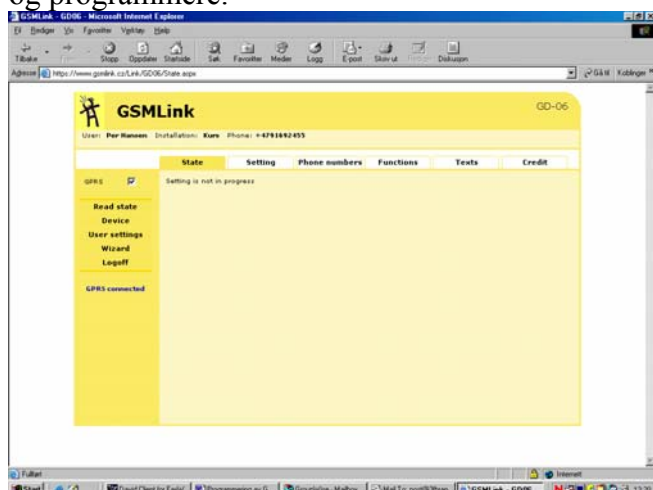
og programmere.

GSMLink - GD06 - Microsoft Internet Explorer

Fil Rediger Vis Favoritter Verktøy Hjelp

Tilbake Frem Stopp Oppdater Startside Søk Favoritter Medier Logg E-post Skriv ut Rediger Diskusjon

Adresse https://www.gsmlink.cz/Link/GD06/State.aspx

Gå til Koblinger

GSMLink

GD-06

User: Per Hansen Installation: Kure Phone: +4791692455

State | Setting | Phone numbers | Functions | Texts | Credit

GPRS

Setting is not in progress

Read state

Device

User settings

Wizard

Logoff

GPRS connected

Fullført

Internett

Start

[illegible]